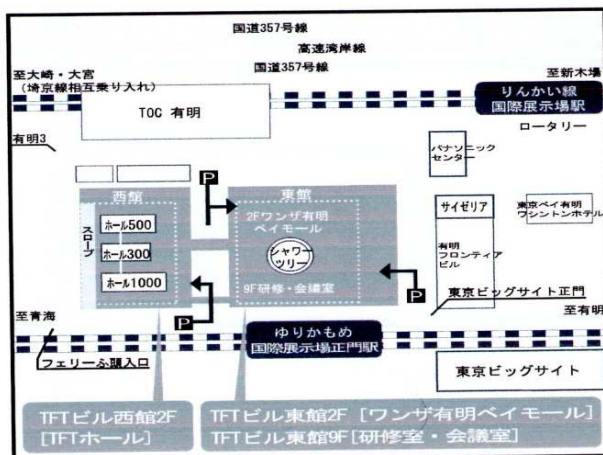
国道357号線

高速湾岸線

国道357号線

至大崎・大宮
（埼京線相互乗り入れ）

至新木場

りんかい線
国際展示場駅

TOC 有明

ロータリー

有明3

パナソニック
センター

P

西館

東館

2Fワンザ有明
ベイモール

サイゼリア

東京ベイ有明
ワシントンホテル

ホール500

スロープ

ホール300

シャワー
ツリー

有明
フロンティア
ビル

ホール1000

9F研修・会議室

P

東京ビッグサイト正門

至青海

P

至有明

ゆりかもめ
国際展示場正門駅

フェリーふ頭入口

東京ビッグサイト

TFTビル西館2F
[TFTホール]

TFTビル東館2F［ワンザ有明ベイモール］
TFTビル東館9F［研修室・会議室］